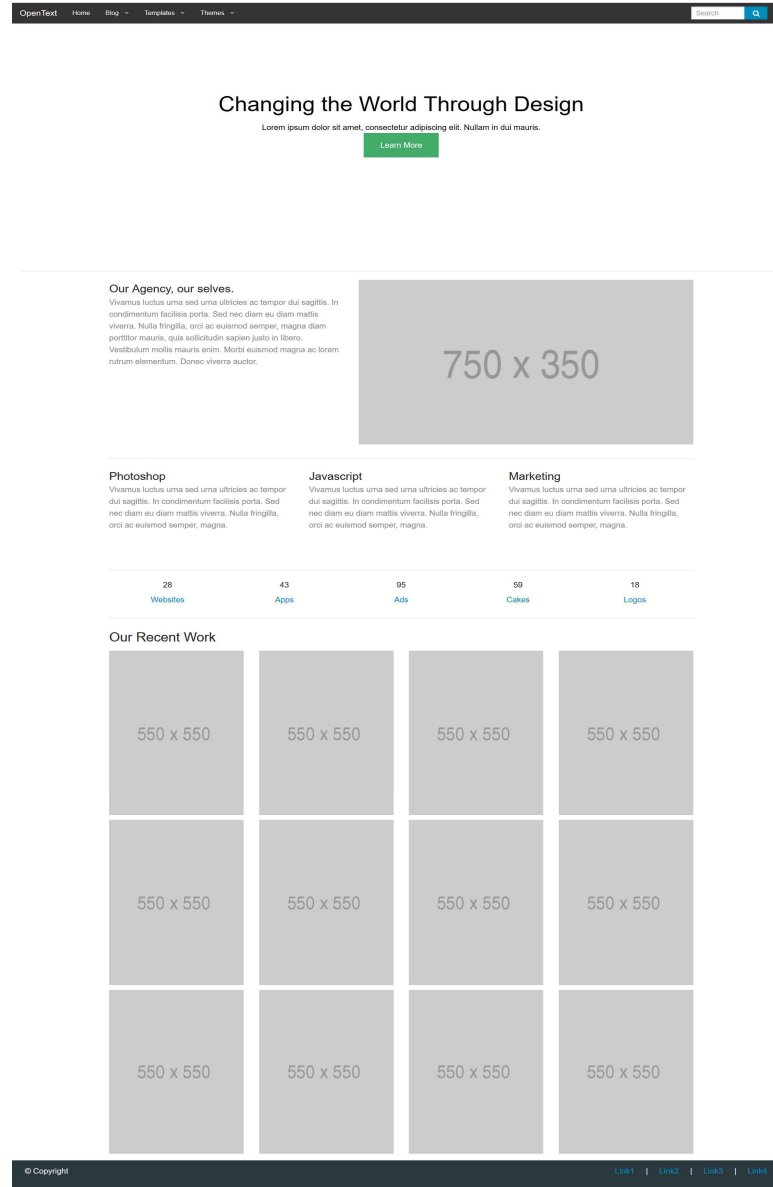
OpenText Home Blog Templates Themes Search

Changing the World Through Design

Lorem ipsum dolor sit amet, consectetur adipiscing elit. Nullam in dui mauris.

Learn More

Our Agency, our selves.

Vivamus luctus urna sed urna ultricies ac tempor dui sagittis. In condimentum facilisis porta. Sed nec diam eu diam mattis viverra. Nulla fringilla, orci ac euismod semper, magna diam porttitor mauris, quis sollicitudin sapien justo in libero. Vestibulum mollis mauris enim. Morbi euismod magna ac lorem rutrum elementum. Donec viverra auctor.

750 x 350

Photoshop

Vivamus luctus urna sed urna ultricies ac tempor dui sagittis. In condimentum facilisis porta. Sed nec diam eu diam mattis viverra. Nulla fringilla, orci ac euismod semper, magna.

Javascript

Vivamus luctus urna sed urna ultricies ac tempor dui sagittis. In condimentum facilisis porta. Sed nec diam eu diam mattis viverra. Nulla fringilla, orci ac euismod semper, magna.

Marketing

Vivamus luctus urna sed urna ultricies ac tempor dui sagittis. In condimentum facilisis porta. Sed nec diam eu diam mattis viverra. Nulla fringilla, orci ac euismod semper, magna.

28
Websites

43
Apps

95
Ads

59
Cakes

18
Logos

Our Recent Work

550 x 550

550 x 550

550 x 550

550 x 550

550 x 550

550 x 550

550 x 550

550 x 550

550 x 550

550 x 550

550 x 550

550 x 550

© Copyright

Link1 | Link2 | Link3 | Link4